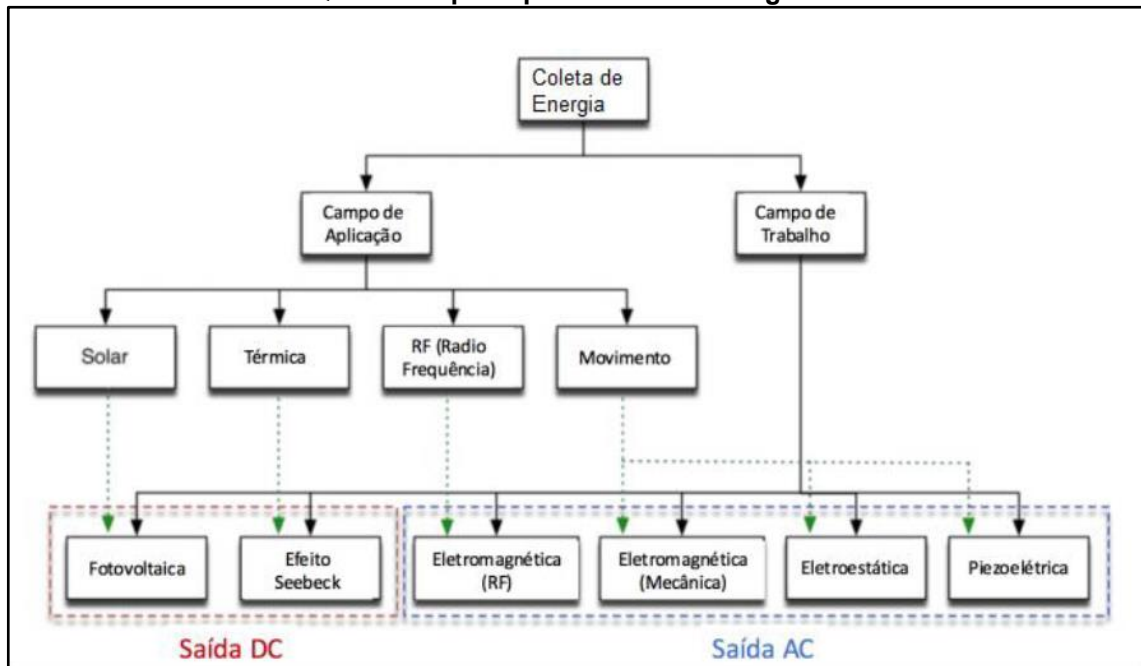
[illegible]

Coleta de Energia

Campo de Aplicação

Campo de Trabalho

Solar

Térmica

RF (Radio Frequência)

Movimento

Fotovoltaica

Efeito Seebeck

Eletromagnética (RF)

Eletromagnética (Mecânica)

Eletroestática

Piezoelétrica

Saída DC

Saída AC